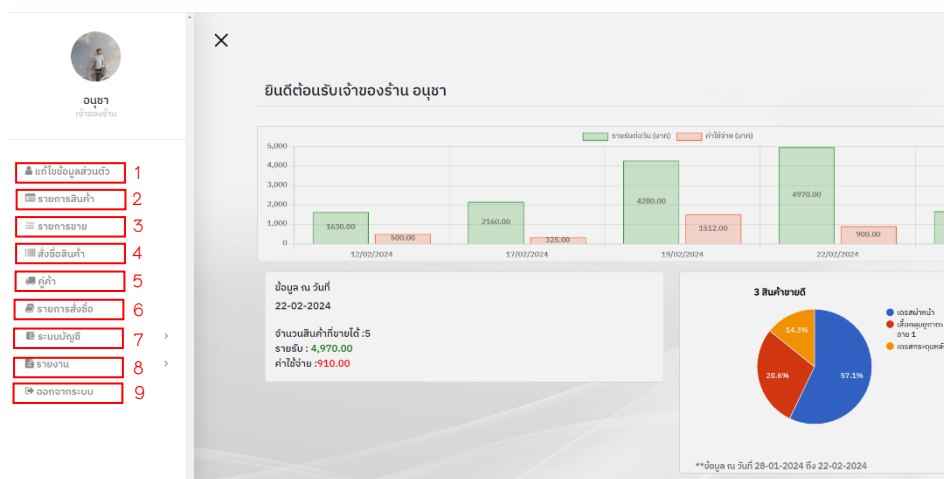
อนุชา
เจ้าของร้าน

แก้ไขข้อมูลส่วนตัว 1
รายการสินค้า 2
รายการขาย 3
สั่งซื้อสินค้า 4
คู่ค้า 5
รายการสั่งซื้อ 6
ระบบบัญชี 7
รายงาน 8
ออกจากระบบ 9

×

ยินดีต้อนรับเจ้าของร้าน อนุชา

รายรับต่อวัน (บาท) ค่าใช้จ่าย (บาท)

| | รายรับต่อวัน (บาท) | ค่าใช้จ่าย (บาท) |
|---|---|---|
| 12/02/2024 | 1630.00 | 500.00 |
| 17/02/2024 | 2160.00 | 325.00 |
| 19/02/2024 | 4280.00 | 1512.00 |
| 22/02/2024 | 4970.00 | 900.00 |

5,000
4,000
3,000
2,000
1,000
0

ข้อมูล ณ วันที่
22-02-2024

จำนวนสินค้าที่ขายได้ :5
รายรับ : 4,970.00
ค่าใช้จ่าย :910.00

3 สินค้าขายดี
เดรสผ้าหน้า
เสื้อคลุมทูทาตะ ลาย 1
เดรสกระดุมหลั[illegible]
14.3%
28.6%
57.1%

**ข้อมูล ณ วันที่ 28-01-2024 ถึง 22-02-2024